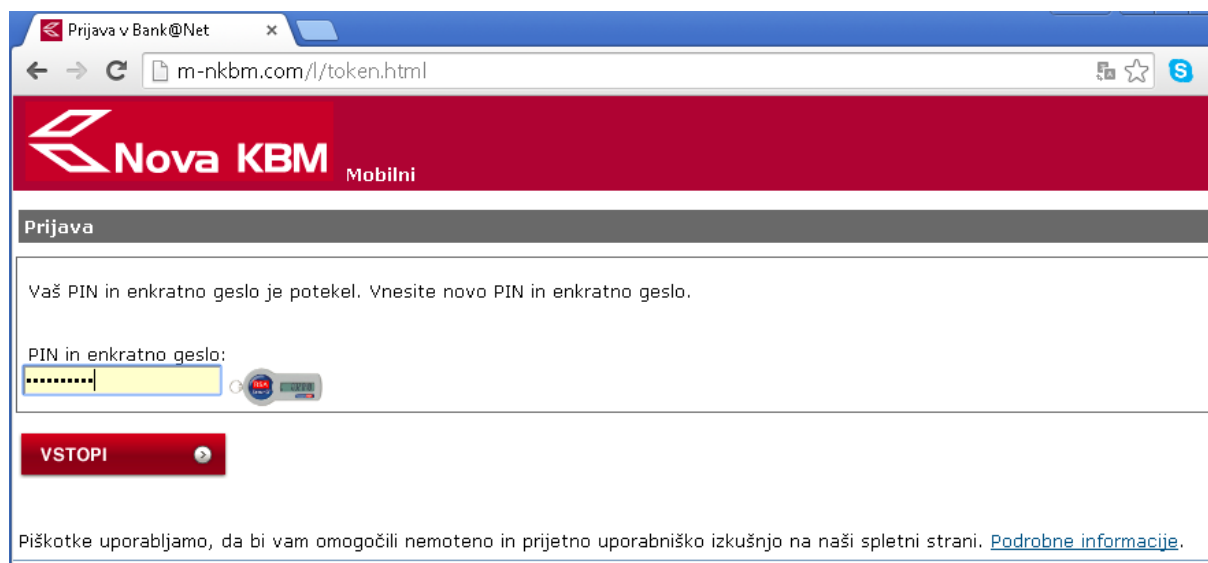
Prijava v Bank@Net ×

m-nkbm.com/l/token.html

Nova KBM Mobilni

Prijava

Vaš PIN in enkratno geslo je potekel. Vnesite novo PIN in enkratno geslo.

PIN in enkratno geslo:

RSA

VSTOPI

Piškotke uporabljamo, da bi vam omogočili nemoteno in prijetno uporabniško izkušnjo na naši spletni strani. Podrobne informacije.